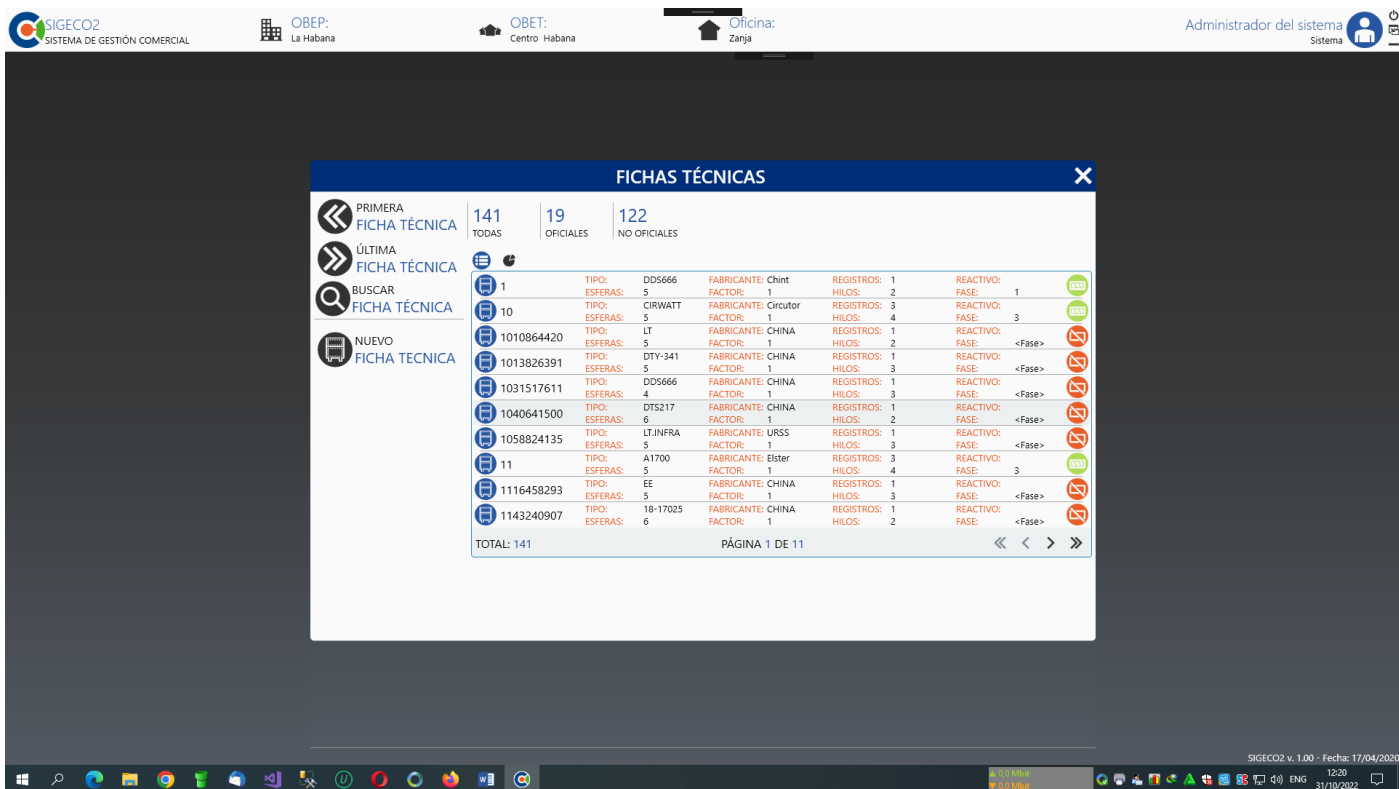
SIGECO2
SISTEMA DE GESTIÓN COMERCIAL

OBEP:
La Habana

OBET:
Centro Habana

Oficina:
Zanja

Administrador del sistema
Sistema

FICHAS TÉCNICAS

PRIMERA
FICHA TÉCNICA

ÚLTIMA
FICHA TÉCNICA

BUSCAR
FICHA TÉCNICA

NUEVO
FICHA TECNICA

141
TODAS

19
OFICIALES

122
NO OFICIALES

| | TIPO: / ESFERAS: | | FABRICANTE: / FACTOR: | | REGISTROS: / HILOS: | | REACTIVO: / FASE: | |
|---|---|---|---|---|---|---|---|---|
| 1 | TIPO: ESFERAS: | DDS666 5 | FABRICANTE: FACTOR: | Chint 1 | REGISTROS: HILOS: | 1 2 | REACTIVO: FASE: | 1 |
| 10 | TIPO: ESFERAS: | CIRWATT 5 | FABRICANTE: FACTOR: | Circutor 1 | REGISTROS: HILOS: | 3 4 | REACTIVO: FASE: | 3 |
| 1010864420 | TIPO: ESFERAS: | LT 5 | FABRICANTE: FACTOR: | CHINA 1 | REGISTROS: HILOS: | 1 2 | REACTIVO: FASE: | <Fase> |
| 1013826391 | TIPO: ESFERAS: | DTY-341 5 | FABRICANTE: FACTOR: | CHINA 1 | REGISTROS: HILOS: | 1 3 | REACTIVO: FASE: | <Fase> |
| 1031517611 | TIPO: ESFERAS: | DDS666 4 | FABRICANTE: FACTOR: | CHINA 1 | REGISTROS: HILOS: | 1 3 | REACTIVO: FASE: | <Fase> |
| 1040641500 | TIPO: ESFERAS: | DTS217 6 | FABRICANTE: FACTOR: | CHINA 1 | REGISTROS: HILOS: | 1 2 | REACTIVO: FASE: | <Fase> |
| 1058824135 | TIPO: ESFERAS: | LT.INFRA 5 | FABRICANTE: FACTOR: | URSS 1 | REGISTROS: HILOS: | 1 3 | REACTIVO: FASE: | <Fase> |
| 11 | TIPO: ESFERAS: | A1700 5 | FABRICANTE: FACTOR: | Elster 1 | REGISTROS: HILOS: | 3 4 | REACTIVO: FASE: | 3 |
| 1116458293 | TIPO: ESFERAS: | EE 5 | FABRICANTE: FACTOR: | CHINA 1 | REGISTROS: HILOS: | 1 3 | REACTIVO: FASE: | <Fase> |
| 1143240907 | TIPO: ESFERAS: | 18-17025 6 | FABRICANTE: FACTOR: | CHINA 1 | REGISTROS: HILOS: | 1 2 | REACTIVO: FASE: | <Fase> |

TOTAL: 141
PÁGINA 1 DE 11

SIGECO2 v. 1.00 - Fecha: 17/04/2020

0,0 Mbit
0,0 Mbit
ENG
12:20
31/10/2022